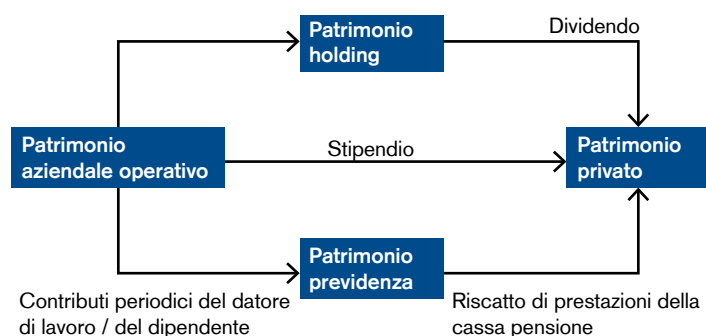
Patrimonio holding

Dividendo

Patrimonio aziendale operativo

Stipendio

Patrimonio privato

Patrimonio previdenza

Contributi periodici del datore di lavoro / del dipendente

Riscatto di prestazioni della cassa pensione